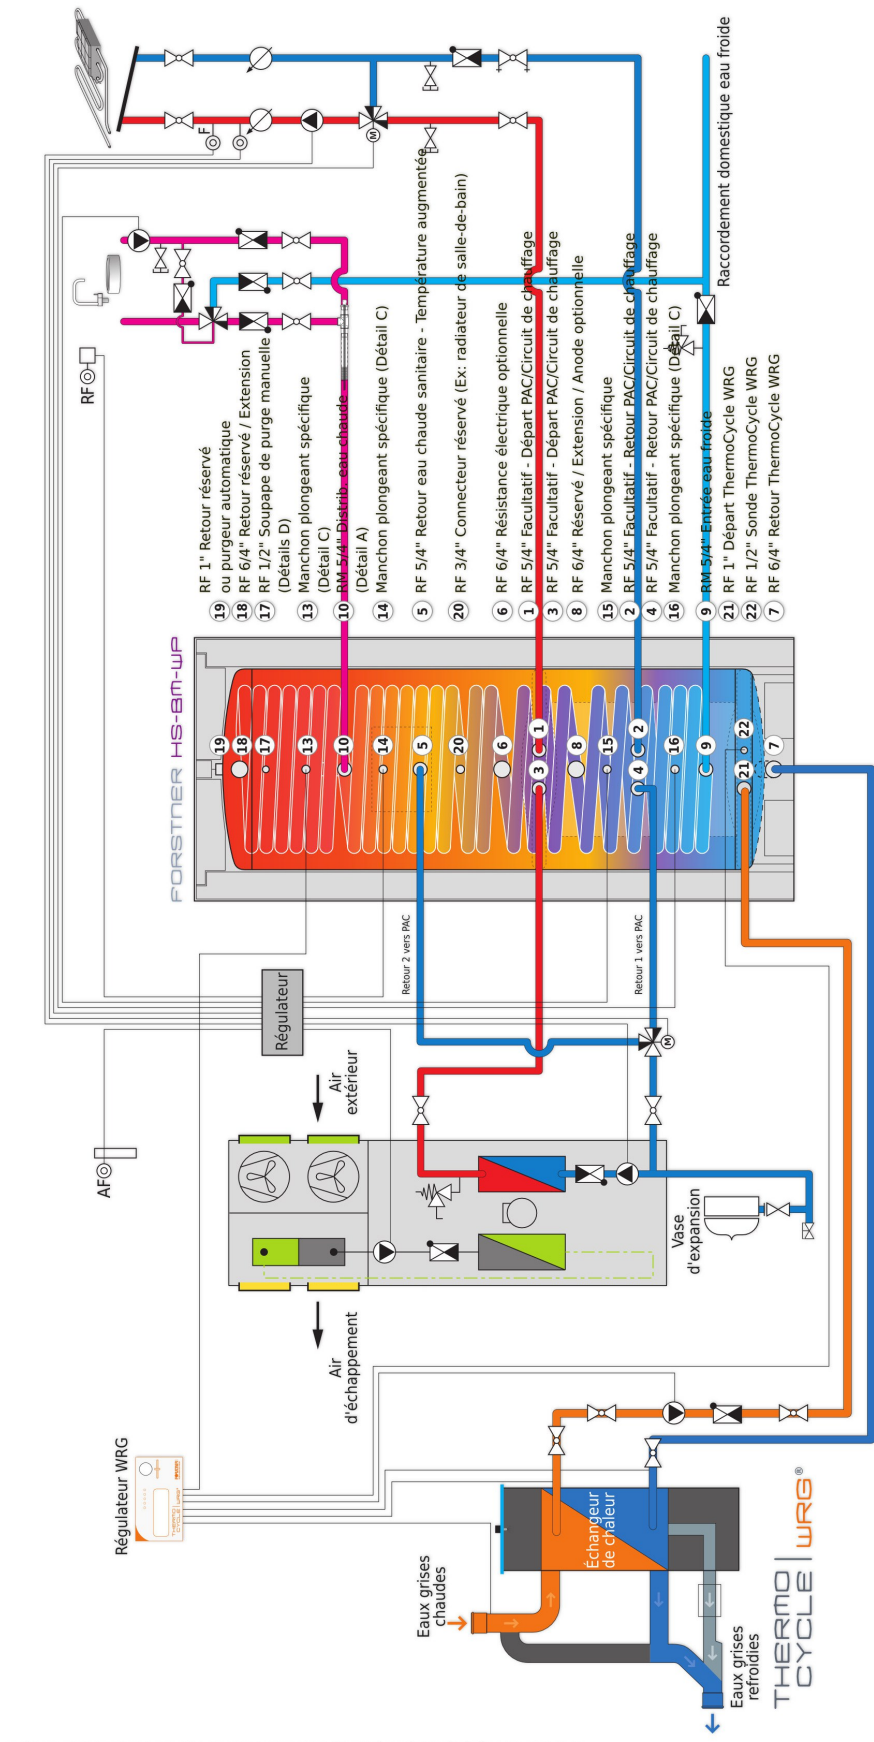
Raccordement domestique eau froide

F

RF

19 RF 1" Retour réservé ou purgeur automatique
18 RF 6/4" Retour réservé / Extension
17 RF 1/2" Soupape de purge manuelle (Détails D)
13 Manchon plongeant spécifique (Détail C)
10 RM 5/4" Distrib. eau chaude (Détail A)
14 Manchon plongeant spécifique (Détail C)
5 RF 5/4" Retour eau chaude sanitaire - Température augmentée
20 RF 3/4" Connecteur réservé (Ex: radiateur de salle-de-bain)
6 RF 6/4" Résistance électrique optionnelle
1 RF 5/4" Facultatif - Départ PAC/Circuit de chauffage
3 RF 5/4" Facultatif - Départ PAC/Circuit de chauffage
8 RF 6/4" Réservé / Extension / Anode optionnelle
15 Manchon plongeant spécifique
2 RF 5/4" Facultatif - Retour PAC/Circuit de chauffage
4 RF 5/4" Facultatif - Retour PAC/Circuit de chauffage
16 Manchon plongeant spécifique (Détail C)
9 RM 5/4" Entrée eau froide
21 RF 1" Départ ThermoCycle WRG
22 RF 1/2" Sonde ThermoCycle WRG
7 RF 6/4" Retour ThermoCycle WRG

FORSTNER HS-BM-WP

19 18 17 13 10 14 5 20 6 1 3 8 15 2 4 16 9 22 21 7

Retour 2 vers PAC

Retour 1 vers PAC

Régulateur

AF

Air extérieur

Vase d'expansion

Air d'échappement

Régulateur WRG

Eaux grises chaudes

Échangeur de chaleur

Eaux grises refroidies

THERMO CYCLE | WRG ®